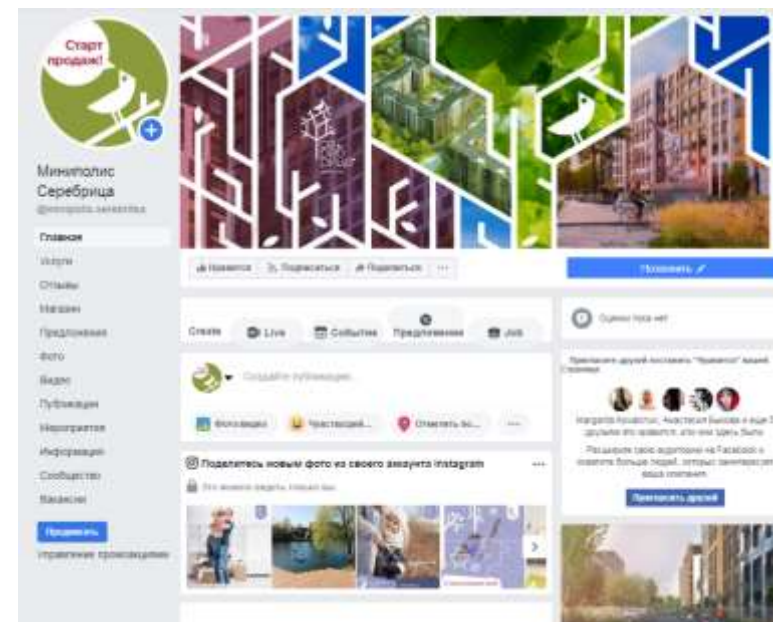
Старт продаж!

Минuполис Серебрица
@minipolis.serebrica

Главное
Услуги
Отзывы
Магазин
Предложения
Фото
Видео
Публикации
Мероприятия
Информация
Сообщество
Вакансии

Продвигать
Управление промоакциями

Нравится
Подписаться
Поделиться
...

Позвонить

Create
Live
Событие
Предложение
Job

Создайте публикацию

Фото/видео
Чувствую/...
Отметить по...
...

Подeлитесь новым фото из своего аккаунта Instagram
Это можете видеть только вы.

Оценок пока нет

Пригласите друзей поставить "Нравится" вашей Странице

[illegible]

Пригласить друзей